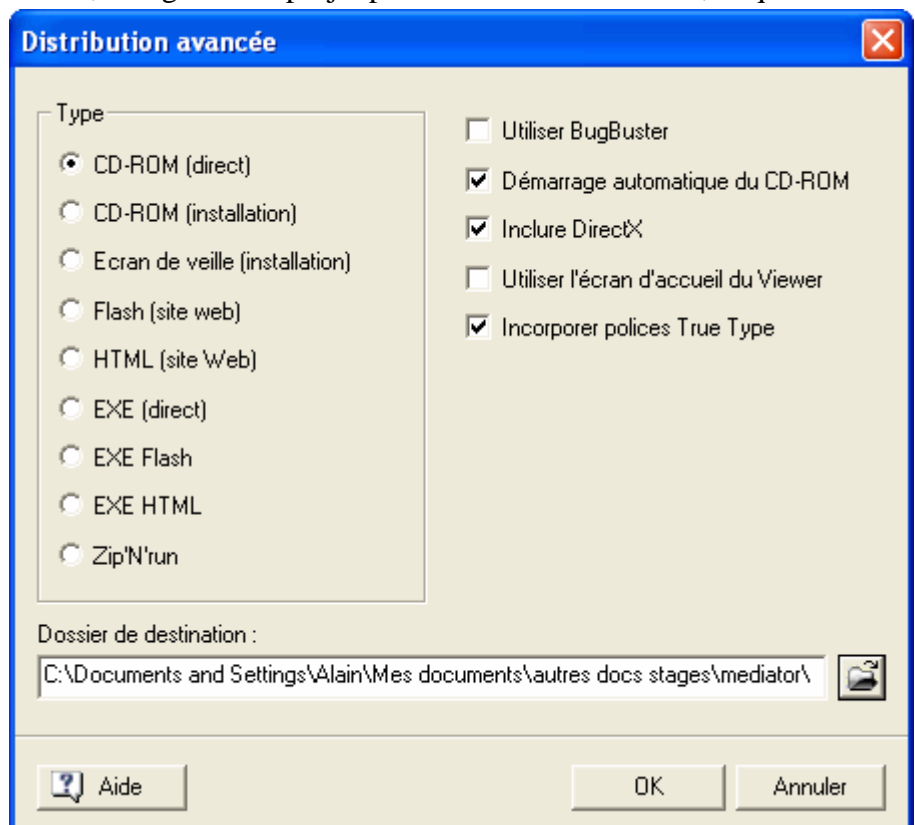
Distribution avancée

Type

CD-ROM (direct)

CD-ROM (installation)

Ecran de veille (installation)

Flash (site web)

HTML (site Web)

EXE (direct)

EXE Flash

EXE HTML

Zip'N'run

Utiliser BugBuster

Démarrage automatique du CD-ROM

Inclure DirectX

Utiliser l'écran d'accueil du Viewer

Incorporer polices True Type

Dossier de destination :

C:\Documents and Settings\Alain\Mes documents\autres docs stages\mediator\

Aide

OK

Annuler